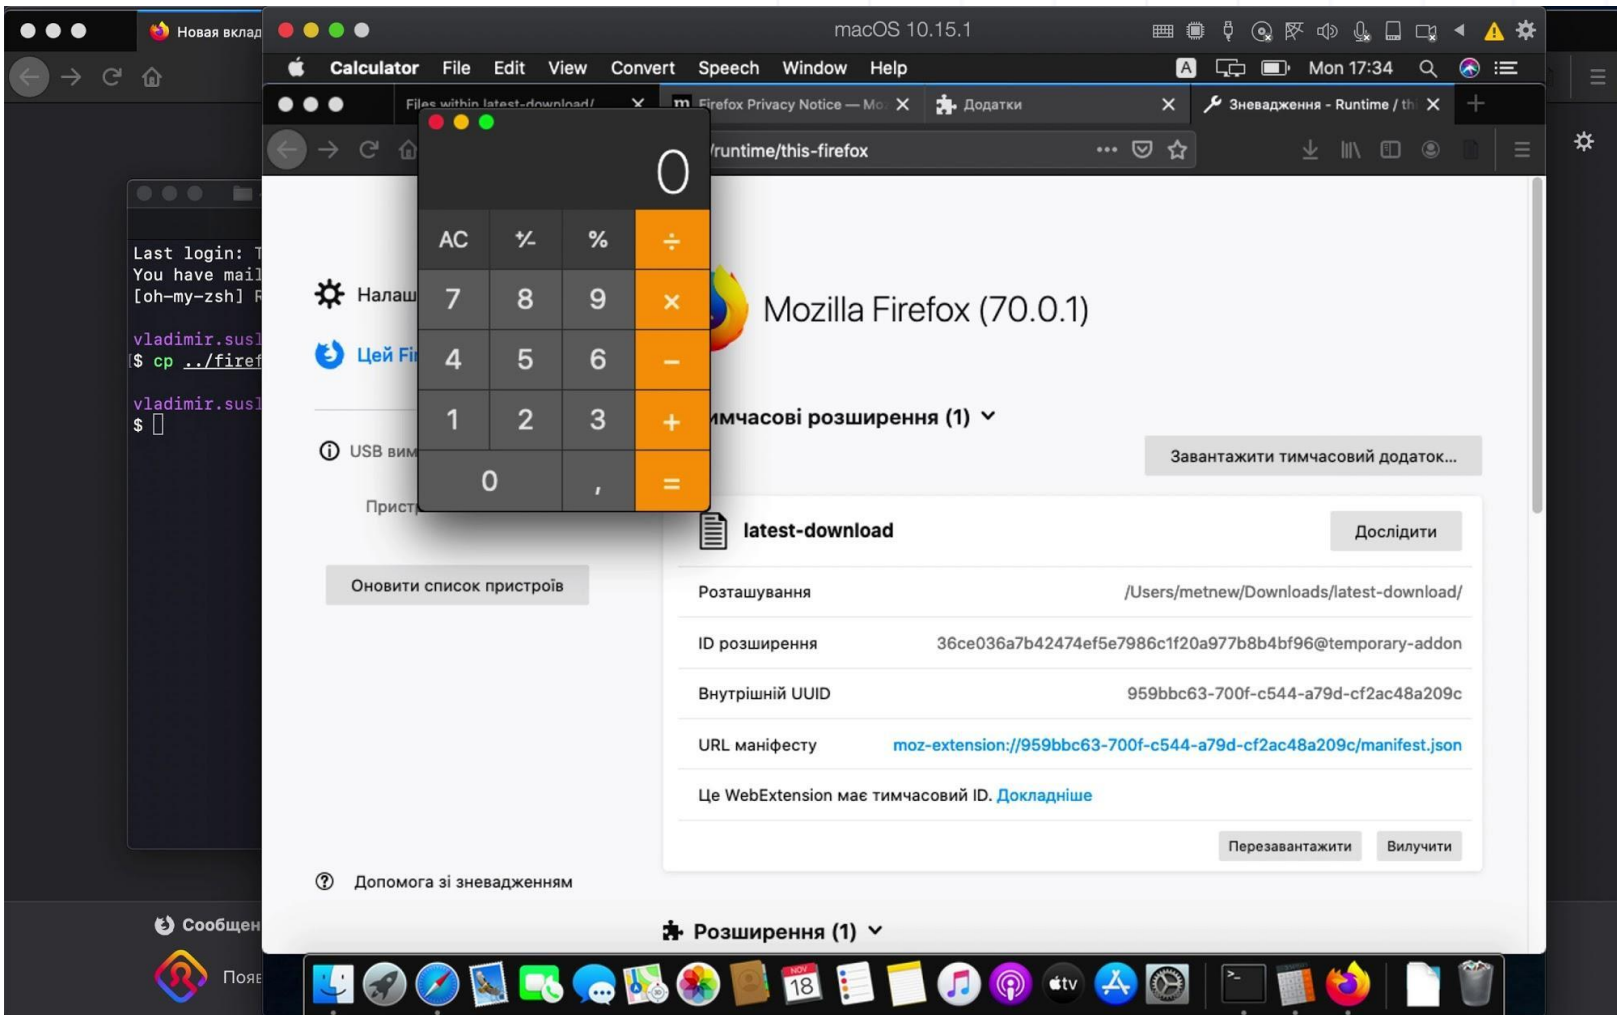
Новая вклад

macOS 10.15.1

Calculator File Edit View Convert Speech Window Help

Mon 17:34

Files within latest-download/ Firefox Privacy Notice — Mo Додатки Зневадження - Runtime / th

/runtime/this-firefox

0

| AC | +/- | % | ÷ |
|---|---|---|---|
| 7 | 8 | 9 | × |
| 4 | 5 | 6 | − |
| 1 | 2 | 3 | + |
| 0 | | , | = |

Last login: T
You have mail
[oh-my-zsh] R

vladimir.susl
$ cp ../firef

vladimir.susl
$

Налаш

Цей Fi

USB вим

Пристр

Оновити список пристроїв

Mozilla Firefox (70.0.1)

имчасові розширення (1)

Завантажити тимчасовий додаток…

latest-download

Дослідити

Розташування /Users/metnew/Downloads/latest-download/

ID розширення 36ce036a7b42474ef5e7986c1f20a977b8b4bf96@temporary-addon

Внутрішній UUID 959bbc63-700f-c544-a79d-cf2ac48a209c

URL маніфесту moz-extension://959bbc63-700f-c544-a79d-cf2ac48a209c/manifest.json

Це WebExtension має тимчасовий ID. Докладніше

Перезавантажити Вилучити

Допомога зі зневадженням

Розширення (1)

Сообщен

Поя

NOV 18

tv